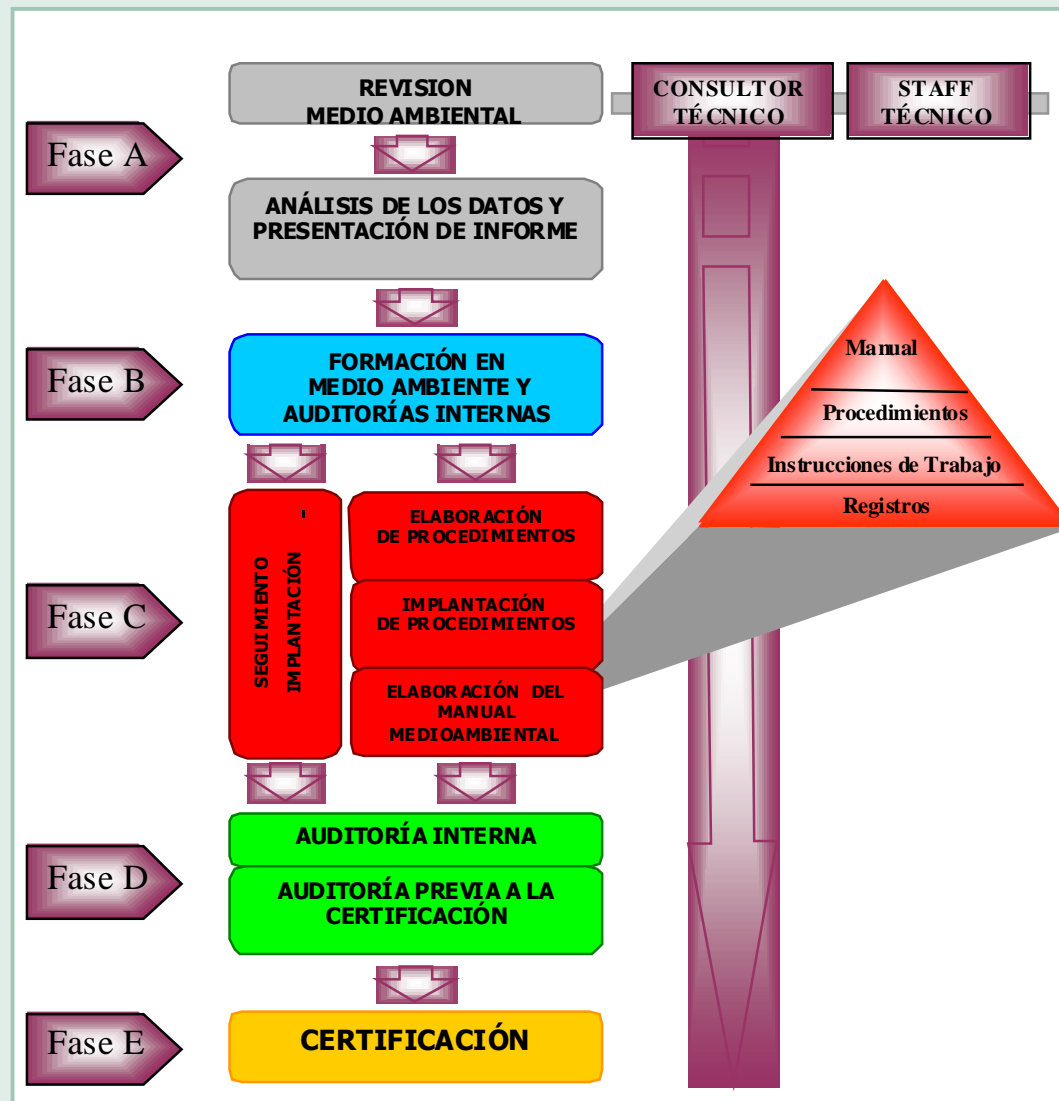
REVISION MEDIO AMBIENTAL

CONSULTOR TÉCNICO

STAFF TÉCNICO

Fase A

ANÁLISIS DE LOS DATOS Y PRESENTACIÓN DE INFORME

Fase B

FORMACIÓN EN MEDIO AMBIENTE Y AUDITORÍAS INTERNAS

Manual

Procedimientos

Instrucciones de Trabajo

Registros

SEGUIMIENTO - IMPLANTACIÓN

ELABORACIÓN DE PROCEDIMIENTOS

Fase C

IMPLANTACIÓN DE PROCEDIMIENTOS

ELABORACIÓN DEL MANUAL MEDIOAMBIENTAL

AUDITORÍA INTERNA

Fase D

AUDITORÍA PREVIA A LA CERTIFICACIÓN

Fase E

CERTIFICACIÓN